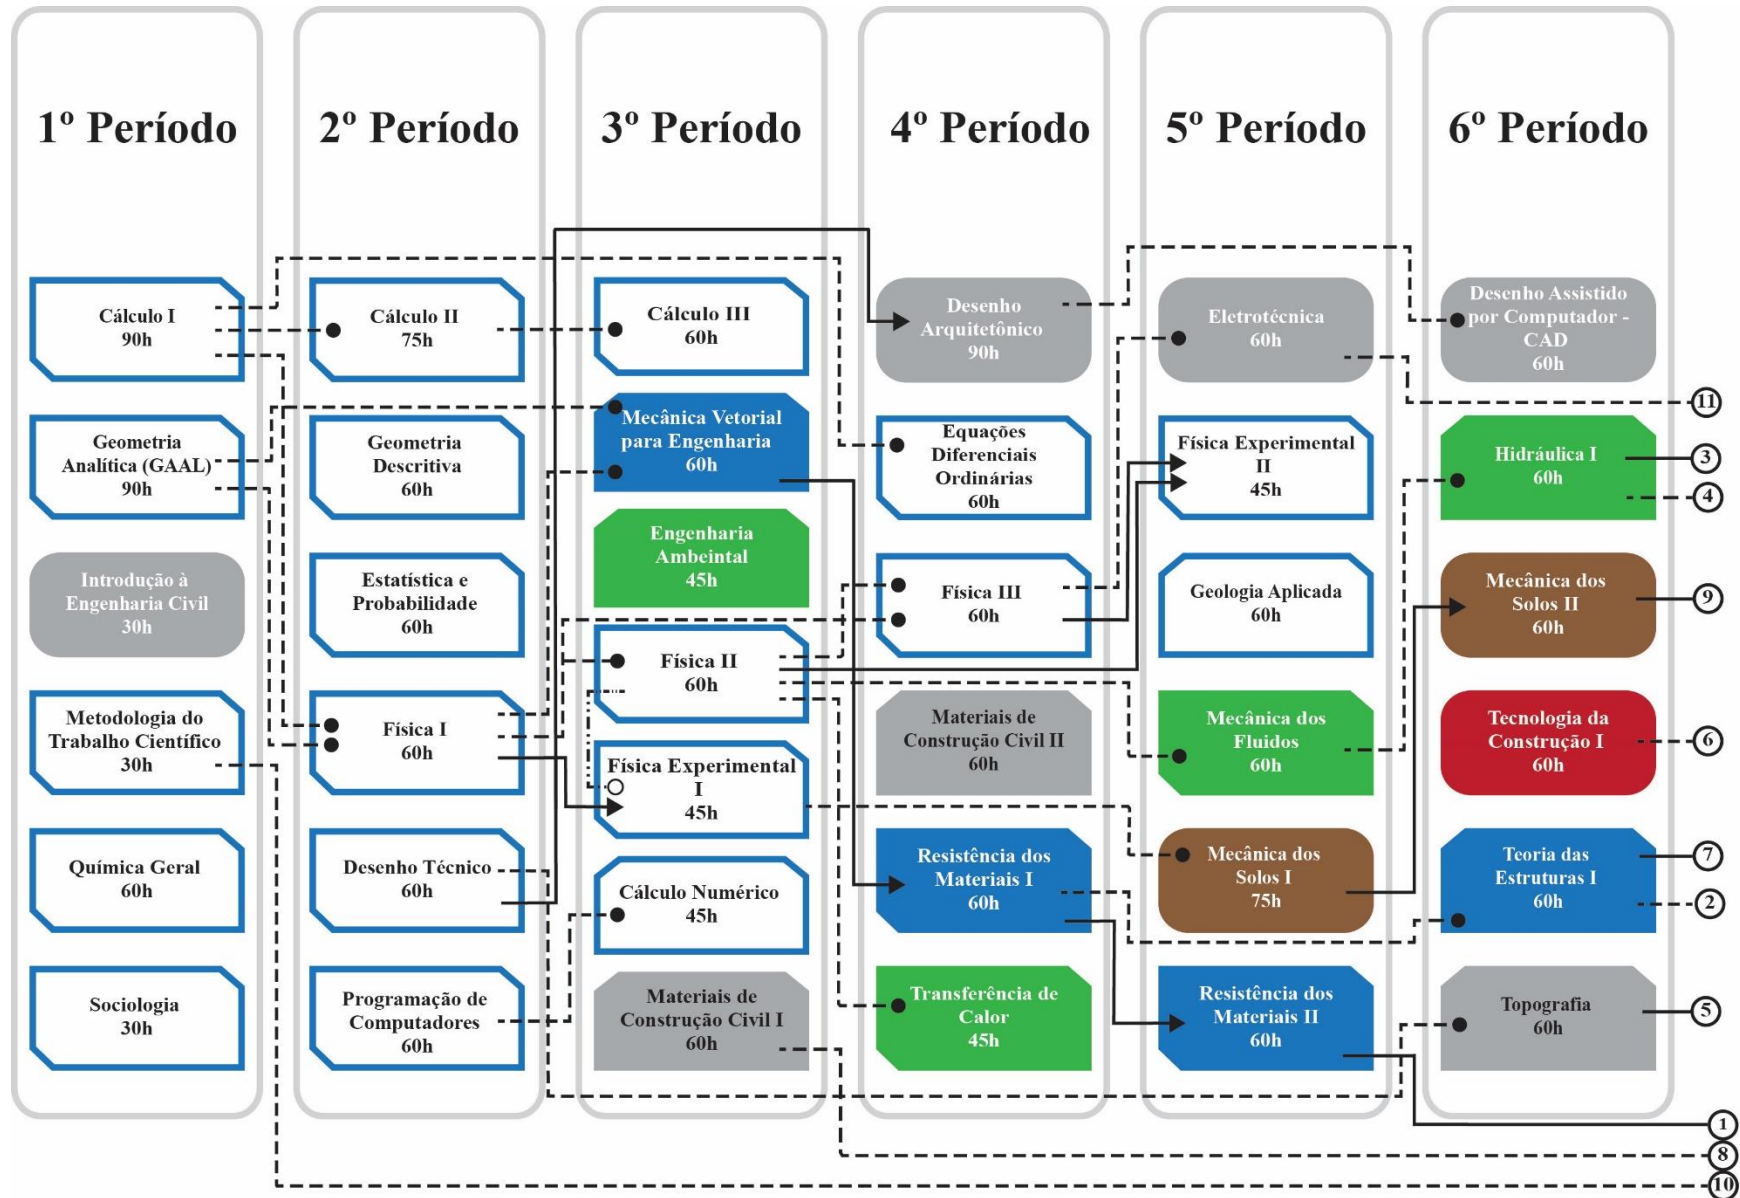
1º Período

Cálculo I
90h

Geometria Analítica (GAAL)
90h

Introdução à Engenharia Civil
30h

Metodologia do Trabalho Científico
30h

Química Geral
60h

Sociologia
30h

2º Período

Cálculo II
75h

Geometria Descritiva
60h

Estatística e Probabilidade
60h

Física I
60h

Desenho Técnico
60h

Programação de Computadores
60h

3º Período

Cálculo III
60h

Mecânica Vetorial para Engenharia
60h

Engenharia Ambeintal
45h

Física II
60h

Física Experimental I
45h

Cálculo Numérico
45h

Materiais de Construção Civil I
60h

4º Período

Desenho Arquitetônico
90h

Equações Diferenciais Ordinárias
60h

Física III
60h

Materiais de Construção Civil II
60h

Resistência dos Materiais I
60h

Transferência de Calor
45h

5º Período

Eletrotécnica
60h

Física Experimental II
45h

Geologia Aplicada
60h

Mecânica dos Fluidos
60h

Mecânica dos Solos I
75h

Resistência dos Materiais II
60h

6º Período

Desenho Assistido por Computador - CAD
60h

Hidráulica I
60h

Mecânica dos Solos II
60h

Tecnologia da Construção I
60h

Teoria das Estruturas I
60h

Topografia
60h

11
3
4
9
6
7
2
5
1
8
10